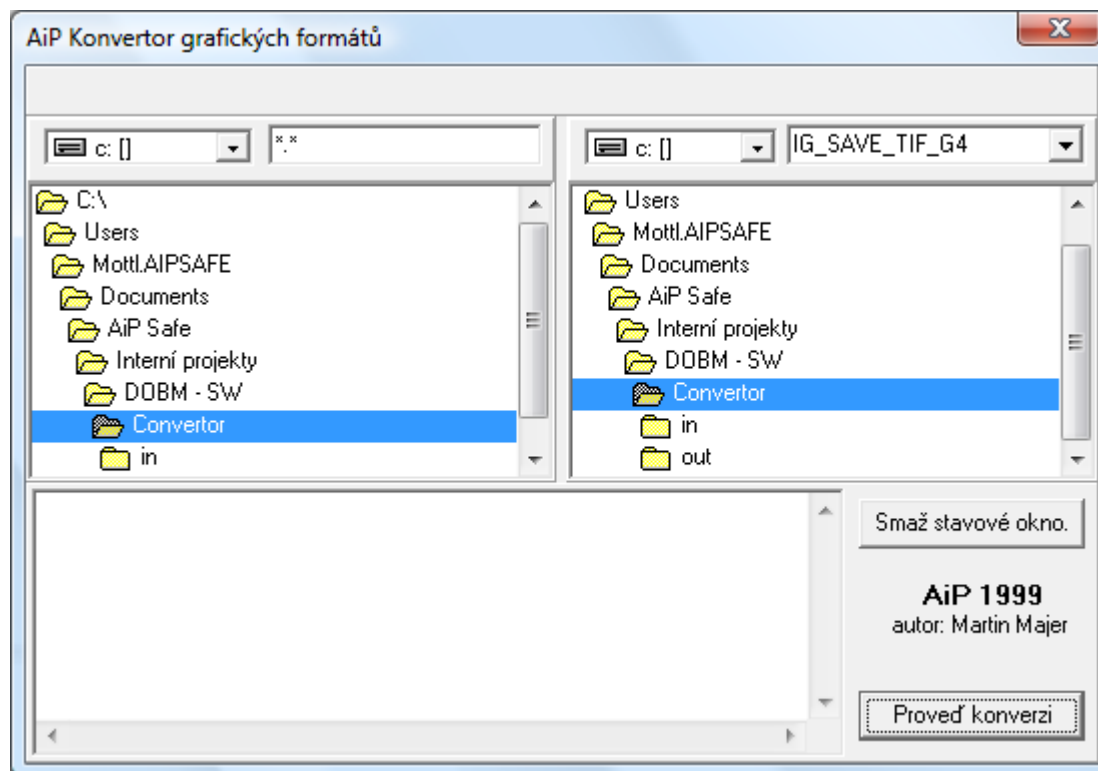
AiP Konvertor grafických formátů

c: []

*.*

C:\
Users
Mottl.AIPSAFE
Documents
AiP Safe
Interní projekty
DOBM - SW
Convertor
in

c: []

IG_SAVE_TIF_G4

Users
Mottl.AIPSAFE
Documents
AiP Safe
Interní projekty
DOBM - SW
Convertor
in
out

Smaž stavové okno.

AiP 1999
autor: Martin Majer

Proveď konverzi